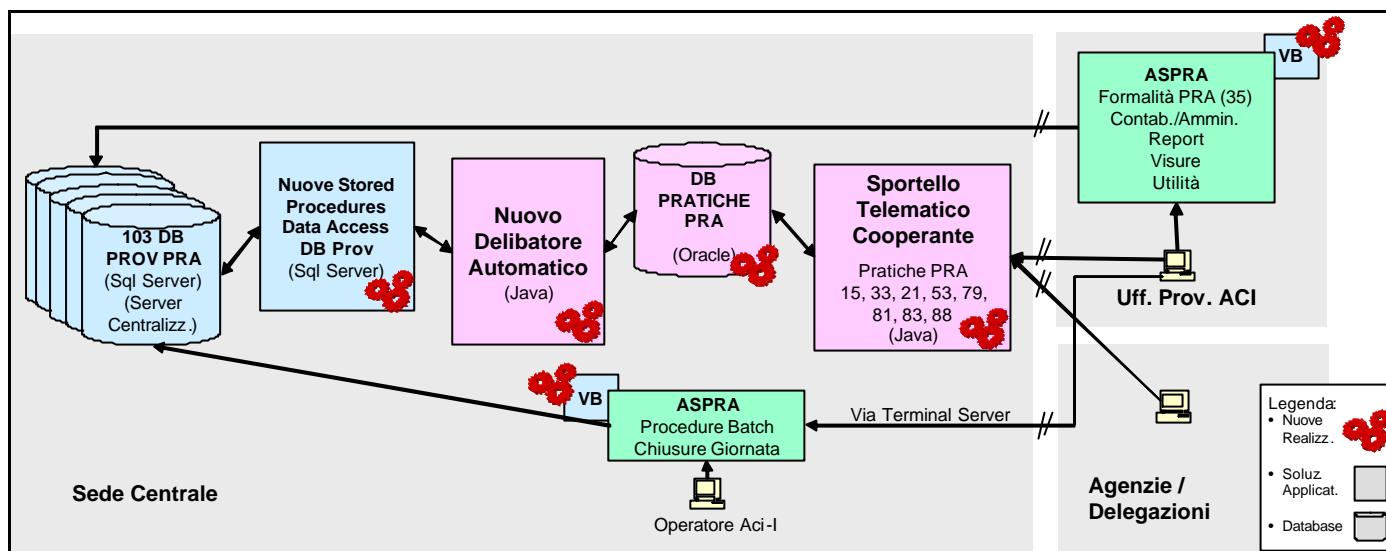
VB

ASPRA
Formalità PRA (35)
Contab./Ammin.
Report
Visure
Utilità

103 DB PROV PRA
(Sql Server)
(Server Centralizz.)

Nuove Stored Procedures Data Access DB Prov
(Sql Server)

Nuovo Delibatore Automatico
(Java)

DB PRATICHE PRA
(Oracle)

Sportello Telematico Cooperante
Pratiche PRA
15, 33, 21, 53, 79, 81, 83, 88
(Java)

Uff. Prov. ACI

VB

ASPRA
Procedure Batch
Chiusure Giornata

Via Terminal Server

Sede Centrale

Operatore Aci-I

Agenzie / Delegazioni

Legenda:
• Nuove Realizz.
• Soluz. Applicat.
• Database